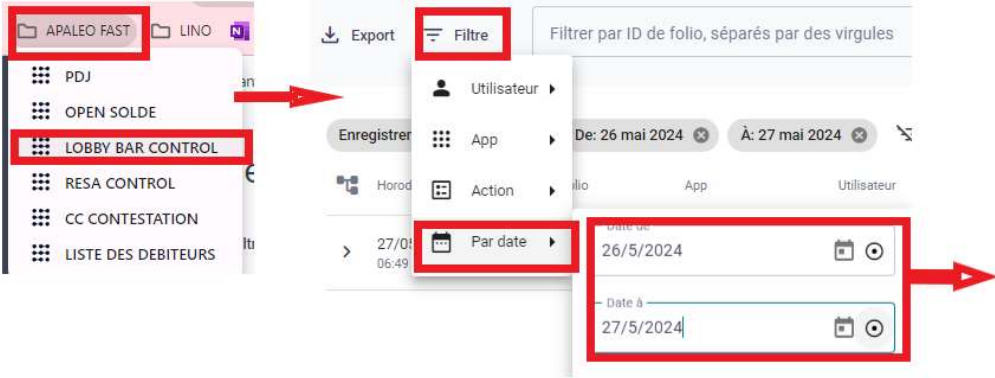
APALEO FAST
LINO
PDJ
OPEN SOLDE
LOBBY BAR CONTROL
RESA CONTROL
CC CONTESTATION
LISTE DES DEBITEURS

Export
Filtre
Filtrer par ID de folio, séparés par des virgules
Utilisateur
App
Action
Par date
Enregistren
De: 26 mai 2024
À: 27 mai 2024
Horod
olio
App
Utilisateur
27/05
06:49
Date de
26/5/2024
Date à
27/5/2024